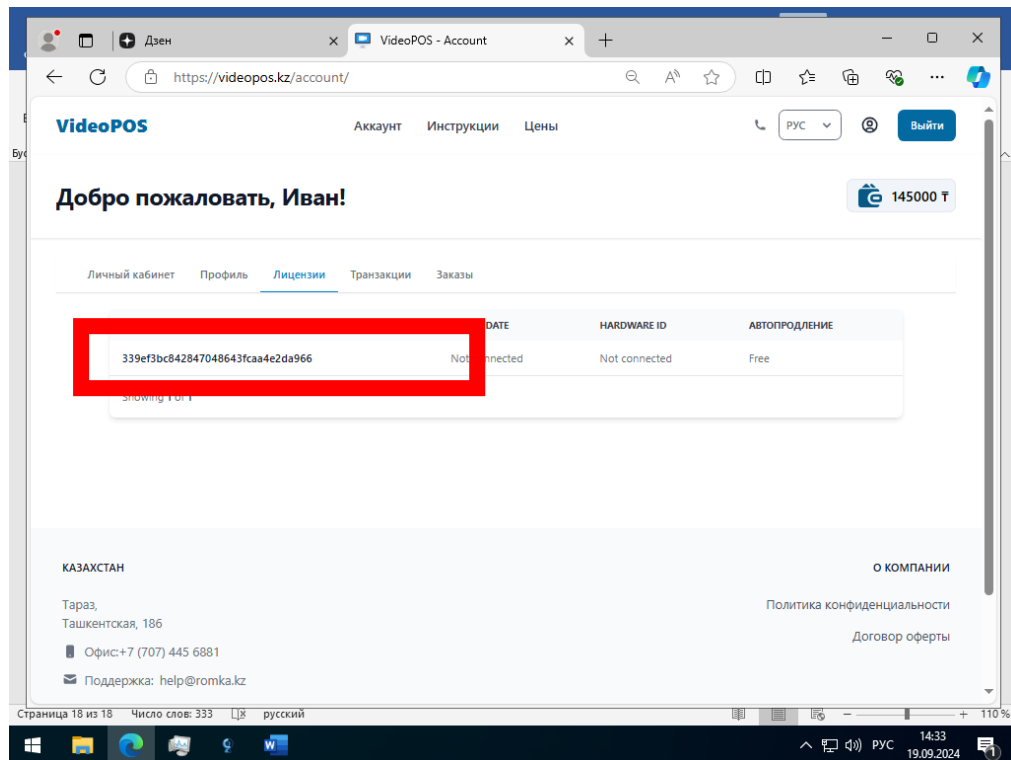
Дзен
VideoPOS - Account
https://videopos.kz/account/

VideoPOS
Аккаунт Инструкции Цены
РУС
Выйти

Добро пожаловать, Иван!
145000 ₸

Личный кабинет Профиль Лицензии Транзакции Заказы

| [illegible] | DATE | HARDWARE ID | АВТОПРОДЛЕНИЕ |
|---|---|---|---|
| 339ef3bc842847048643fcaa4e2da966 | Not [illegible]nnected | Not connected | Free |

Showing 1 of 1

КАЗАХСТАН
Тараз,
Ташкентская, 186
Офис:+7 (707) 445 6881
Поддержка: help@romka.kz

О КОМПАНИИ
Политика конфиденциальности
Договор оферты

Страница 18 из 18 Число слов: 333 русский
110 %
РУС 14:33 19.09.2024